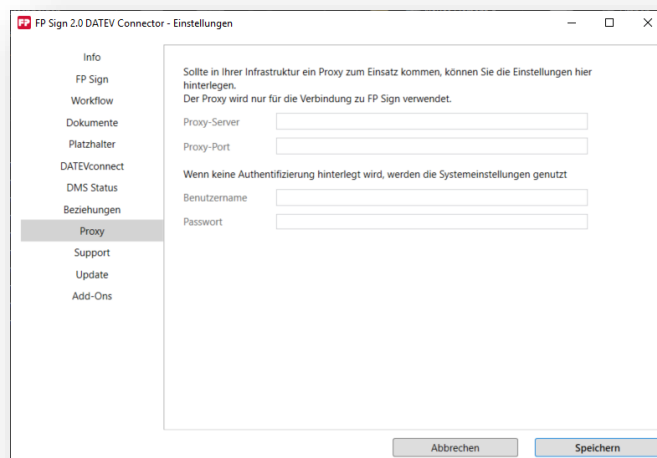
FP FP Sign 2.0 DATEV Connector - Einstellungen

Info
FP Sign
Workflow
Dokumente
Platzhalter
DATEVconnect
DMS Status
Beziehungen
Proxy
Support
Update
Add-Ons

Sollte in Ihrer Infrastruktur ein Proxy zum Einsatz kommen, können Sie die Einstellungen hier hinterlegen.
Der Proxy wird nur für die Verbindung zu FP Sign verwendet.

Proxy-Server
Proxy-Port

Wenn keine Authentifizierung hinterlegt wird, werden die Systemeinstellungen genutzt

Benutzername
Passwort

Abbrechen
Speichern